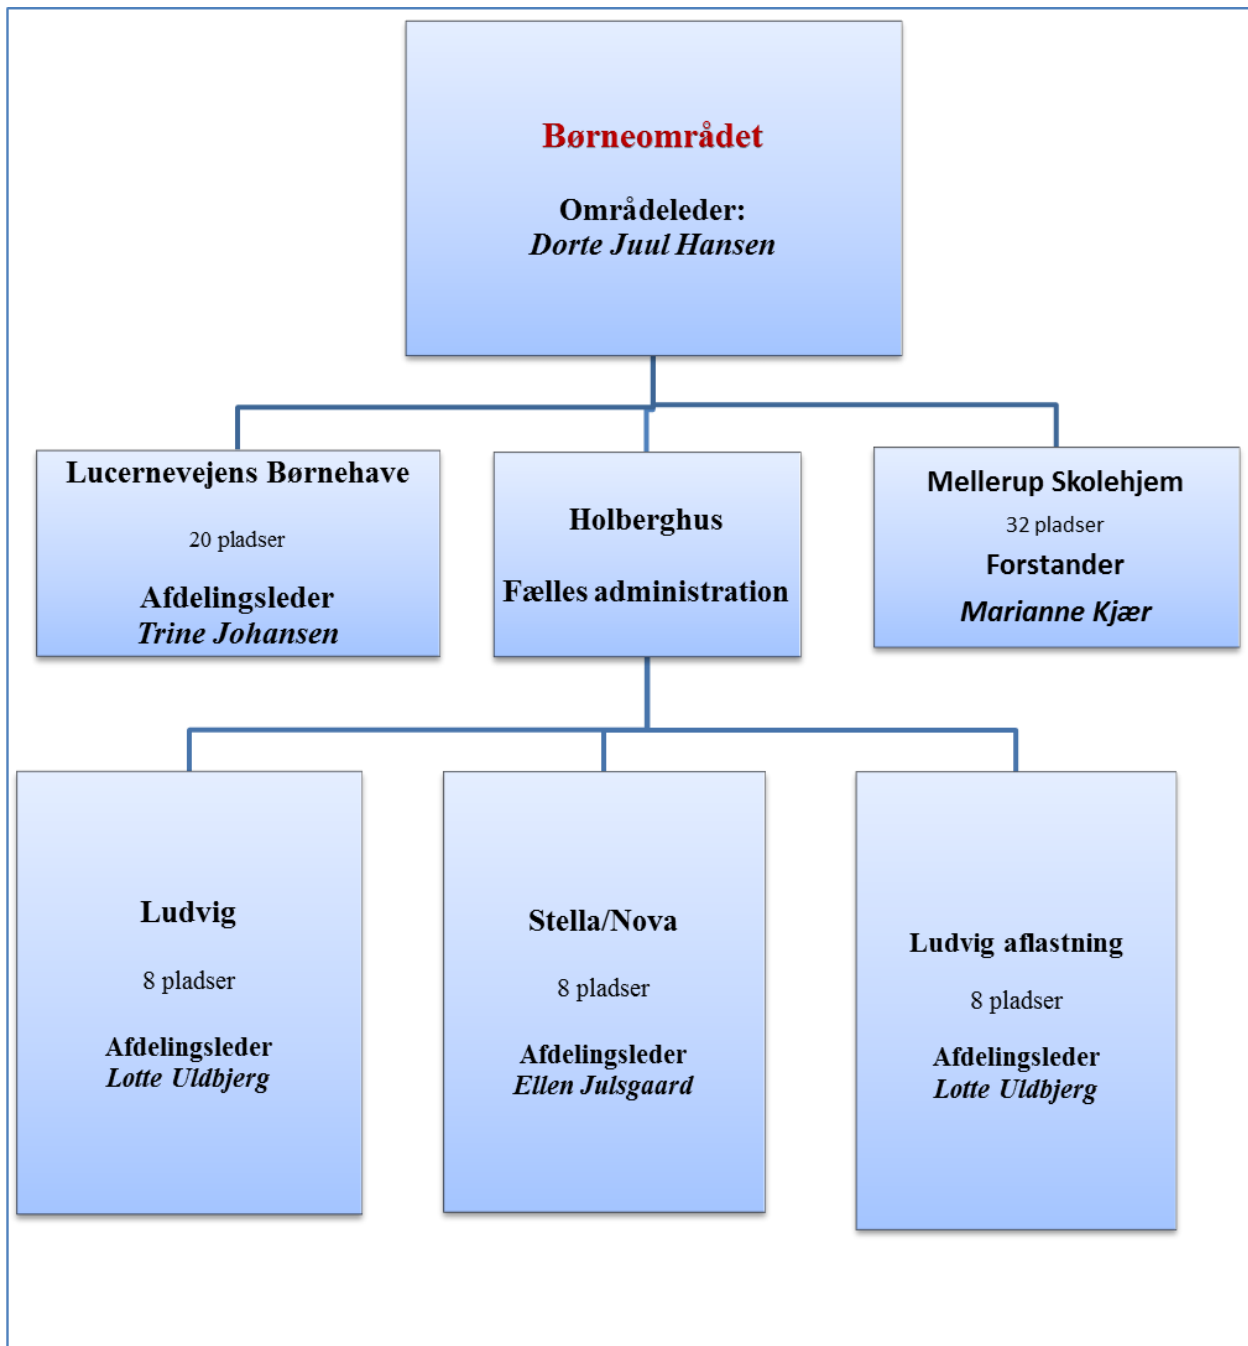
Børneområdet

Områdeleder:
Dorte Juul Hansen

Lucernevejens Børnehave

20 pladser

Afdelingsleder
Trine Johansen

Holberghus

Fælles administration

Mellerup Skolehjem

32 pladser

Forstander

Marianne Kjær

Ludvig

8 pladser

Afdelingsleder
Lotte Uldbjerg

Stella/Nova

8 pladser

Afdelingsleder
Ellen Julsgaard

Ludvig aflastning

8 pladser

Afdelingsleder
Lotte Uldbjerg